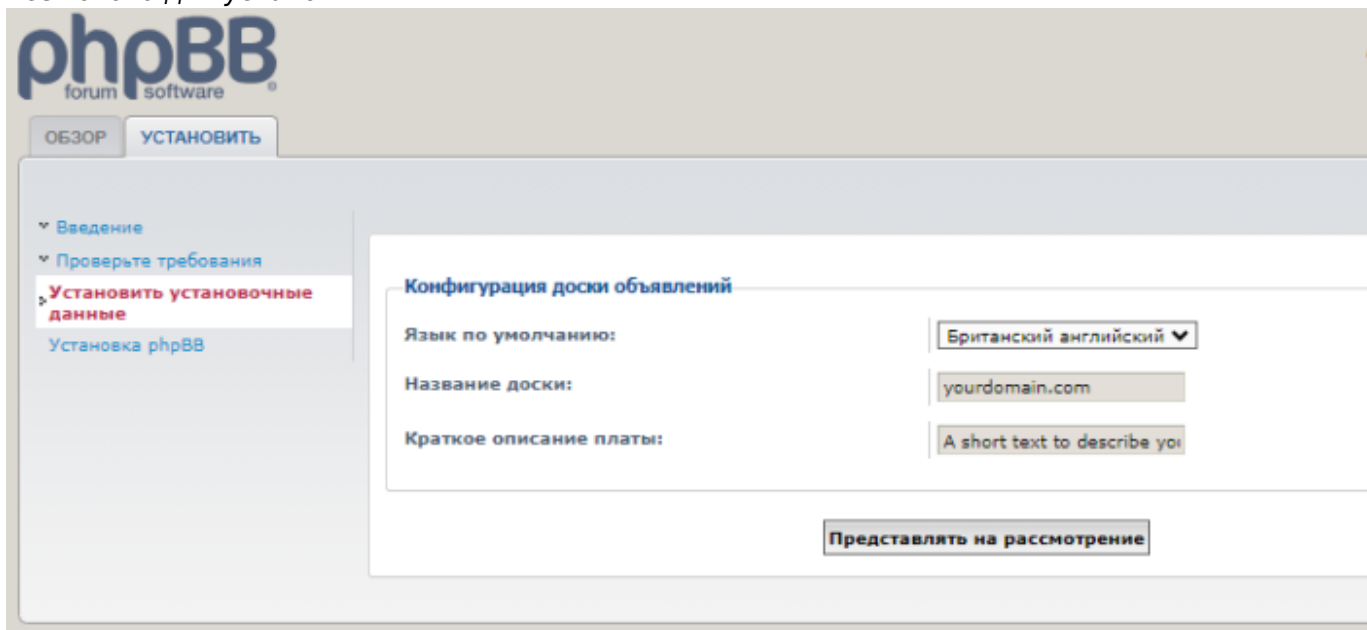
phpBB
forum software

ОБЗОР
УСТАНОВИТЬ

Введение
Проверьте требования
Установить установочные данные
Установка phpBB

Конфигурация доски объявлений

Язык по умолчанию: Британский английский
Название доски: yourdomain.com
Краткое описание платы: A short text to describe yo

Представлять на рассмотрение